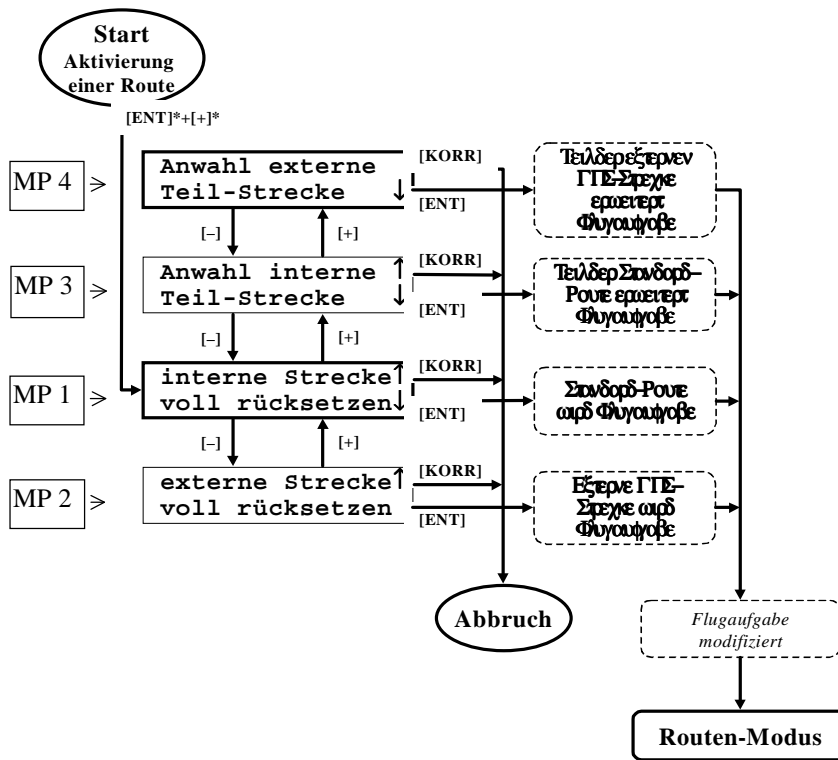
Start
Aktivierung
einer Route

[ENT]*+[+]*

MP 4 ⩾
Anwahl externe
Teil-Strecke ↓
[KORR]
[ENT]
Τειλδερ εξτερνεν ΓΠΣ-Στρεχκε ερωειτερτ Φλυγαυφγαβε

[–] [+]

MP 3 ⩾
Anwahl interne ↑
Teil-Strecke ↓
[KORR]
[ENT]
Τειλδερ Σταιδαρδ-Ρουτε ερωειτερτ Φλυγαυφγαβε

[–] [+]

MP 1 ⩾
interne Strecke ↑
voll rücksetzen ↓
[KORR]
[ENT]
Σταιδαρδ-Ρουτε αιρδ Φλυγαυφγαβε

[–] [+]

MP 2 ⩾
externe Strecke ↑
voll rücksetzen
[KORR]
[ENT]
Εξτερνε ΓΠΣ-Στρεχκε αιρδ Φλυγαυφγαβε

Abbruch

Flugaufgabe modifiziert

Routen-Modus